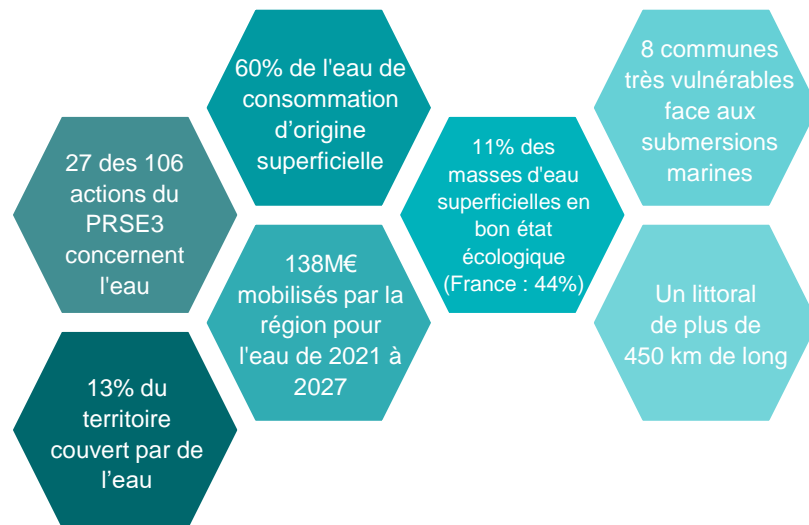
27 des 106 actions du PRSE3 concernent l'eau

13% du territoire couvert par de l’eau

60% de l'eau de consommation d’origine superficielle

138M€ mobilisés par la région pour l'eau de 2021 à 2027

11% des masses d'eau superficielles en bon état écologique (France : 44%)

8 communes très vulnérables face aux submersions marines

Un littoral de plus de 450 km de long